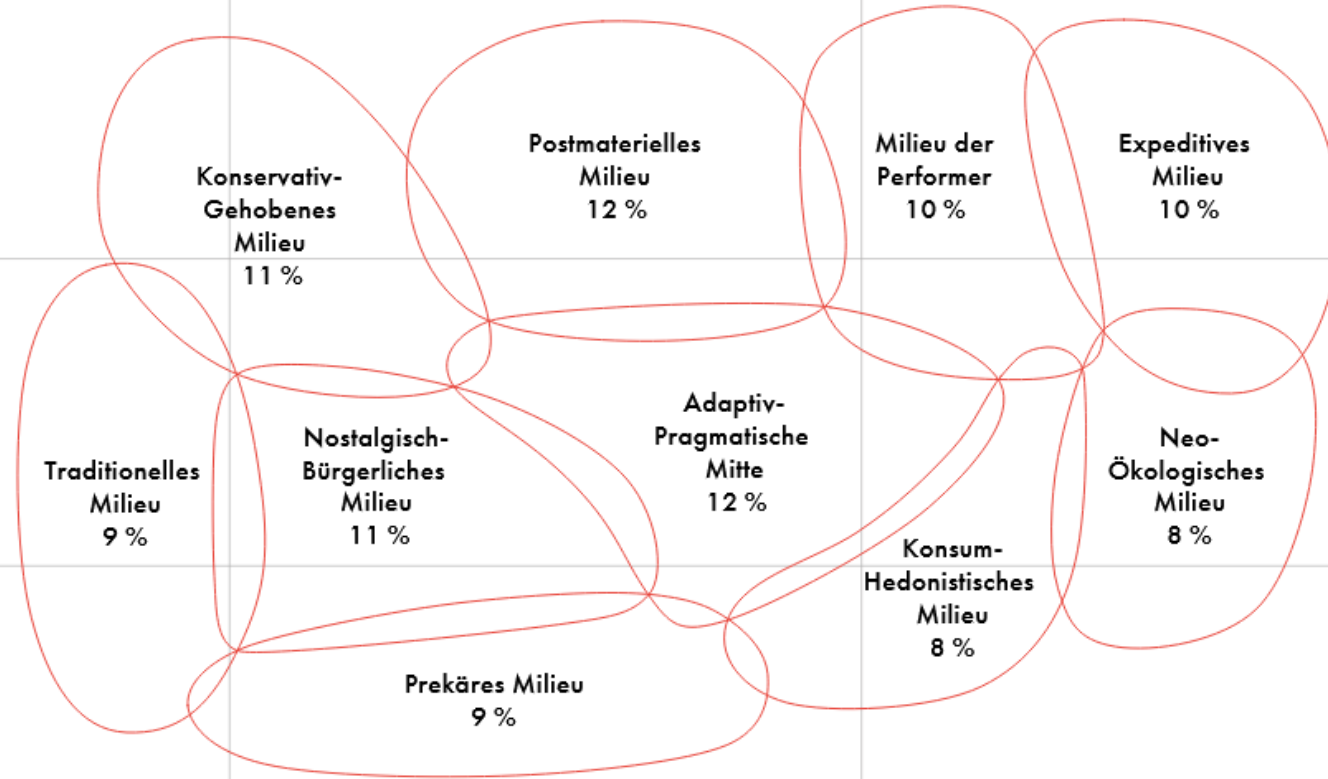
Konservativ-Gehobenes Milieu
11 %

Postmaterielles Milieu
12 %

Milieu der Performer
10 %

Expeditives Milieu
10 %

Traditionelles Milieu
9 %

Nostalgisch-Bürgerliches Milieu
11 %

Adaptiv-Pragmatische Mitte
12 %

Neo-Ökologisches Milieu
8 %

Konsum-Hedonistisches Milieu
8 %

Prekäres Milieu
9 %